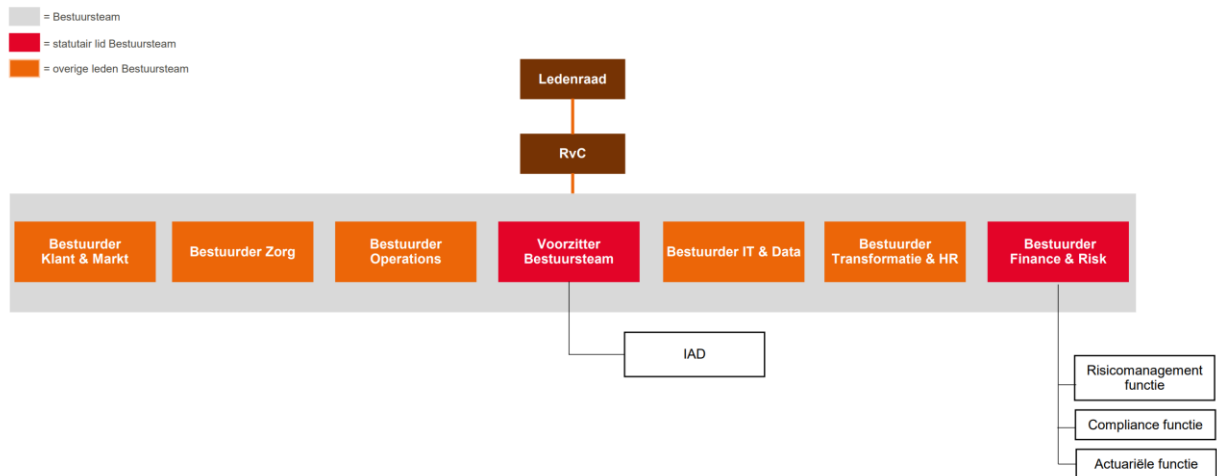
= Bestuursteam
= statutair lid Bestuursteam
= overige leden Bestuursteam

Ledenraad

RvC

Bestuurder Klant & Markt

Bestuurder Zorg

Bestuurder Operations

Voorzitter Bestuursteam

Bestuurder IT & Data

Bestuurder Transformatie & HR

Bestuurder Finance & Risk

IAD

Risicomanagement functie

Compliance functie

Actuariële functie